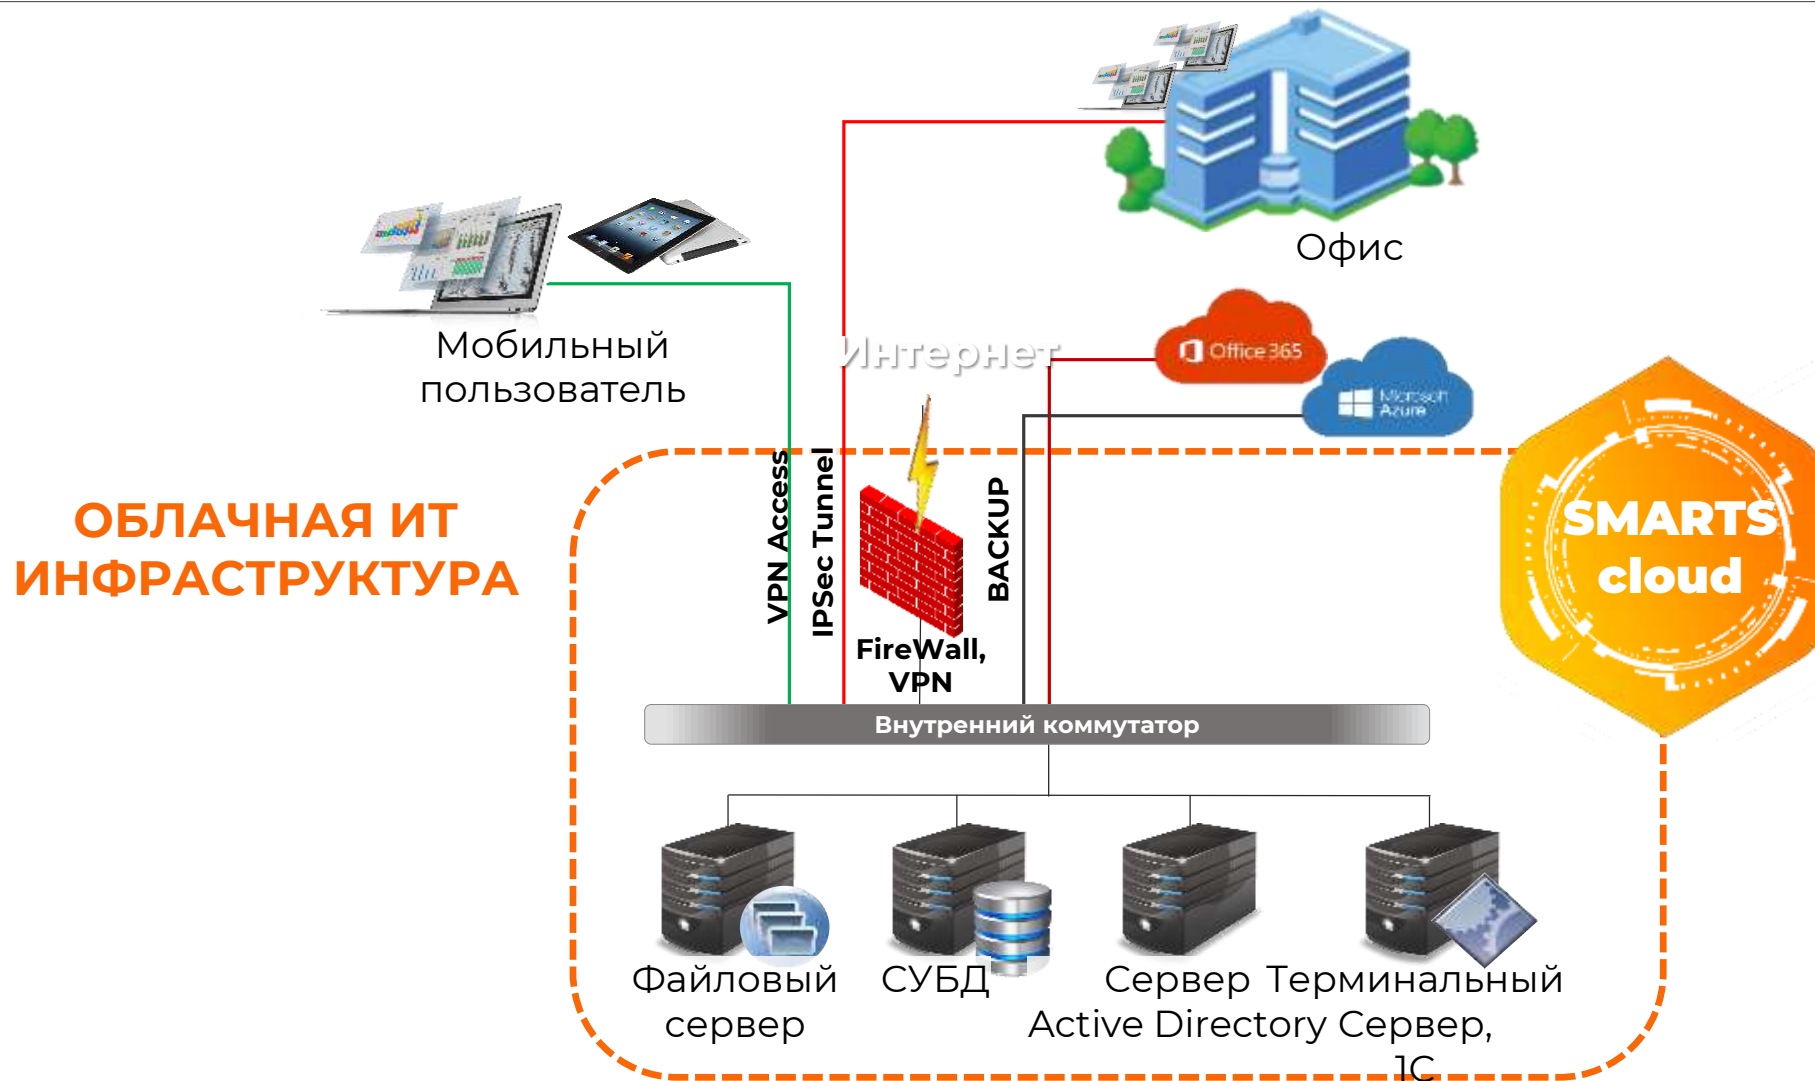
Офис

Мобильный пользователь

Интернет

Office 365

Microsoft Azure

ОБЛАЧНАЯ ИТ ИНФРАСТРУКТУРА

VPN Access

IPSec Tunnel

BACKUP

FireWall, VPN

SMARTS cloud

Внутренний коммутатор

Файловый сервер

СУБД

Сервер Active Directory

Терминальный Сервер, 1С